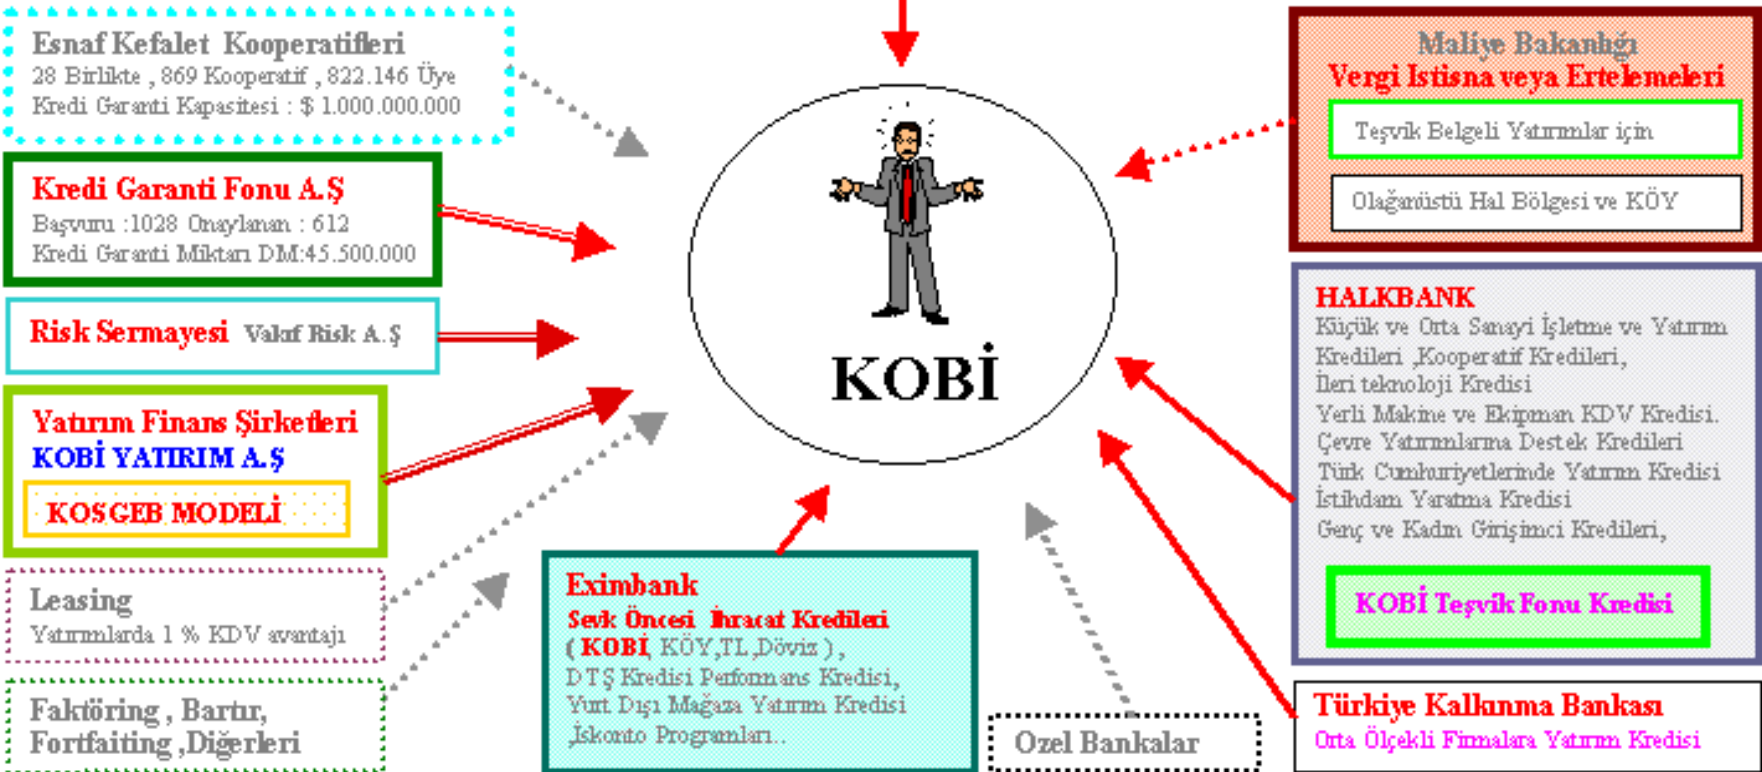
Esnaf Kefalet Kooperatifleri
28 Birlikte , 869 Kooperatif , 822.146 Üye
Kredi Garanti Kapasitesi : $ 1.000.000.000

Kredi Garanti Fonu A.Ş
Başvuru :1028 Onaylanan : 612
Kredi Garanti Miktarı DM:45.500.000

Risk Sermayesi Vakıf Risk A.Ş

Yatırım Finans Şirketleri
KOBİ YATIRIM A.Ş
KOSGEB MODELİ

Leasing
Yatırımlarda 1 % KDV avantajı

Faktöring , Bartır, Fortfaiting ,Diğerleri

KOBİ

Eximbank
Sevk Öncesi İhracat Kredileri
( KOBİ, KÖY,TL,Döviz ),
D T Ş Kredisi Performans Kredisi,
Yurt Dışı Mağaza Yatırım Kredisi
,İskonto Programları..

Ozel Bankalar

Maliye Bakanlığı
Vergi Istisna veya Ertelemeleri
Teşvik Belgeli Yatırımlar için
Olağanüstü Hal Bölgesi ve KÖY

HALKBANK
Küçük ve Orta Sanayi İşletme ve Yatırım Kredileri ,Kooperatif Kredileri,
İleri teknoloji Kredisi
Yerli Makine ve Ekipman KDV Kredisi.
Çevre Yatırımlarına Destek Kredileri
Türk Cumhuriyetlerinde Yatırım Kredisi
İstihdam Yaratma Kredisi
Genç ve Kadın Girişimci Kredileri,
KOBİ Teşvik Fonu Kredisi

Türkiye Kalkınma Bankası
Orta Ölçekli Firmalara Yatırım Kredisi